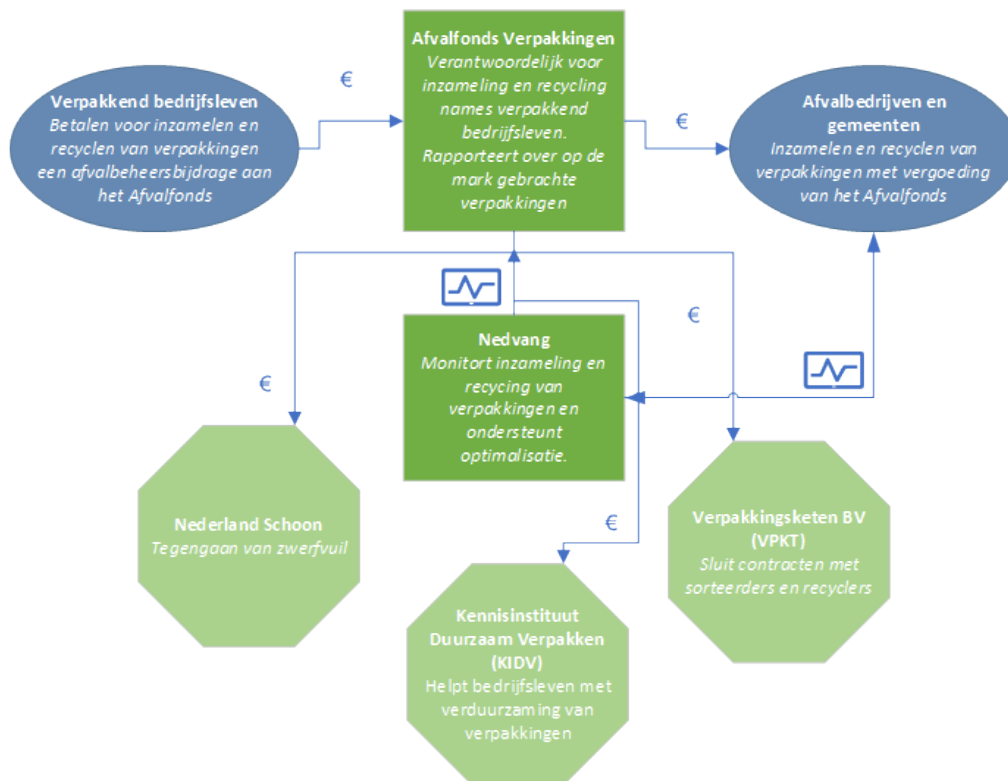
Afvalfonds Verpakkingen
Verantwoordelijk voor inzameling en recycling names verpakkend bedrijfsleven. Rapporteert over op de mark gebrachte verpakkingen

€

Verpakkend bedrijfsleven
Betalen voor inzamelen en recyclen van verpakkingen een afvalbeheersbijdrage aan het Afvalfonds

€

Afvalbedrijven en gemeenten
Inzamelen en recyclen van verpakkingen met vergoeding van het Afvalfonds

€

€

Nedvang
Monitort inzameling en recycing van verpakkingen en ondersteunt optimalisatie.

€

Nederland Schoon
Tegengaan van zwerfvuil

Verpakkingsketen BV (VPKT)
Sluit contracten met sorteerders en recyclers

Kennisinstituut Duurzaam Verpakken (KIDV)
Helpt bedrijfsleven met verduurzaming van verpakkingen